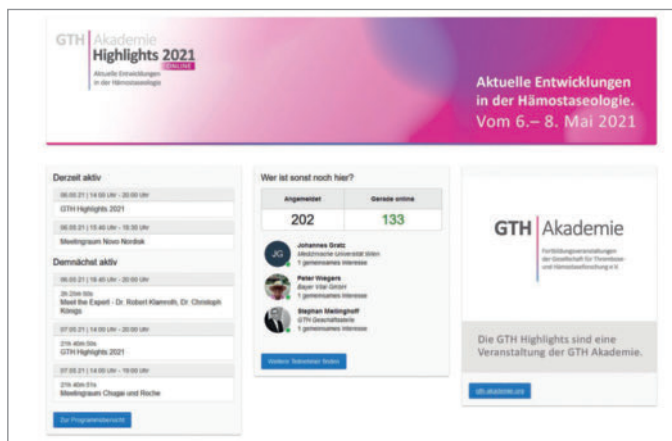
GTH Akademie
Highlights 2021
ONLINE
Aktuelle Entwicklungen in der Hämostaseologie

Aktuelle Entwicklungen in der Hämostaseologie.
Vom 6.– 8. Mai 2021

Derzeit aktiv

06.05.21 | 14:00 Uhr - 20:00 Uhr
GTH Highlights 2021

06.05.21 | 15:45 Uhr - 16:30 Uhr
Meetingraum Novo Nordisk

Demnächst aktiv

06.05.21 | 16:45 Uhr - 20:00 Uhr
3h 20m 50s
Meet the Expert - Dr. Robert Klamroth, Dr. Christoph Königs

07.05.21 | 14:00 Uhr - 20:00 Uhr
21h 40m 50s
GTH Highlights 2021

07.05.21 | 14:00 Uhr - 19:00 Uhr
21h 40m 51s
Meetingraum Chugai und Roche

Zur Programmübersicht

Wer ist sonst noch hier?

| Angemeldet | Gerade online |
|---|---|
| 202 | 133 |

JG
Johannes Gratz
Medizinische Universität Wien
1 gemeinsames Interesse

Peter Wiegers
Bayer Vital GmbH
1 gemeinsames Interesse

Stephan Matlinghoff
GTH Geschäftsstelle
1 gemeinsames Interesse

Weitere Teilnehmer finden

GTH Akademie
Fortbildungsveranstaltungen der Gesellschaft für Thrombose- und Hämostaseforschung e.V.

Die GTH Highlights sind eine Veranstaltung der GTH Akademie.

gth-akademie.org